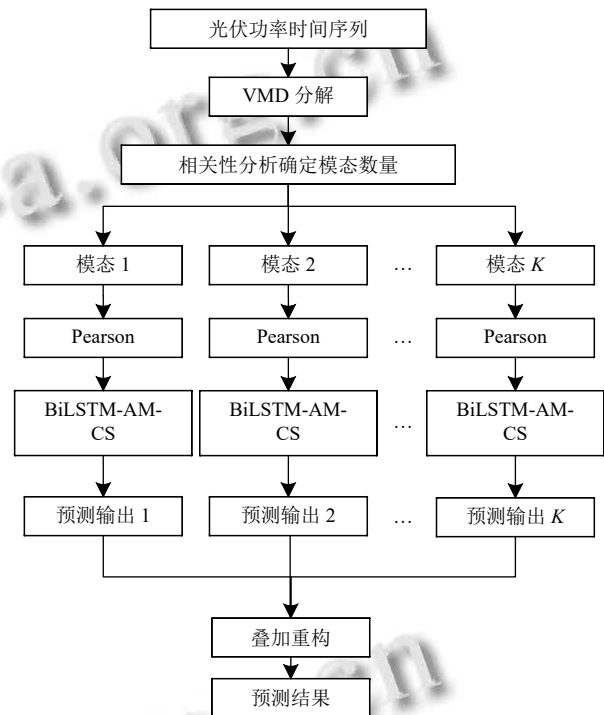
光伏功率时间序列

VMD 分解

相关性分析确定模态数量

模态 1

模态 2

…

模态 $K$

Pearson

Pearson

…

Pearson

BiLSTM-AM-CS

BiLSTM-AM-CS

…

BiLSTM-AM-CS

预测输出 1

预测输出 2

…

预测输出 $K$

叠加重构

预测结果

a.org.cn

.org.cn